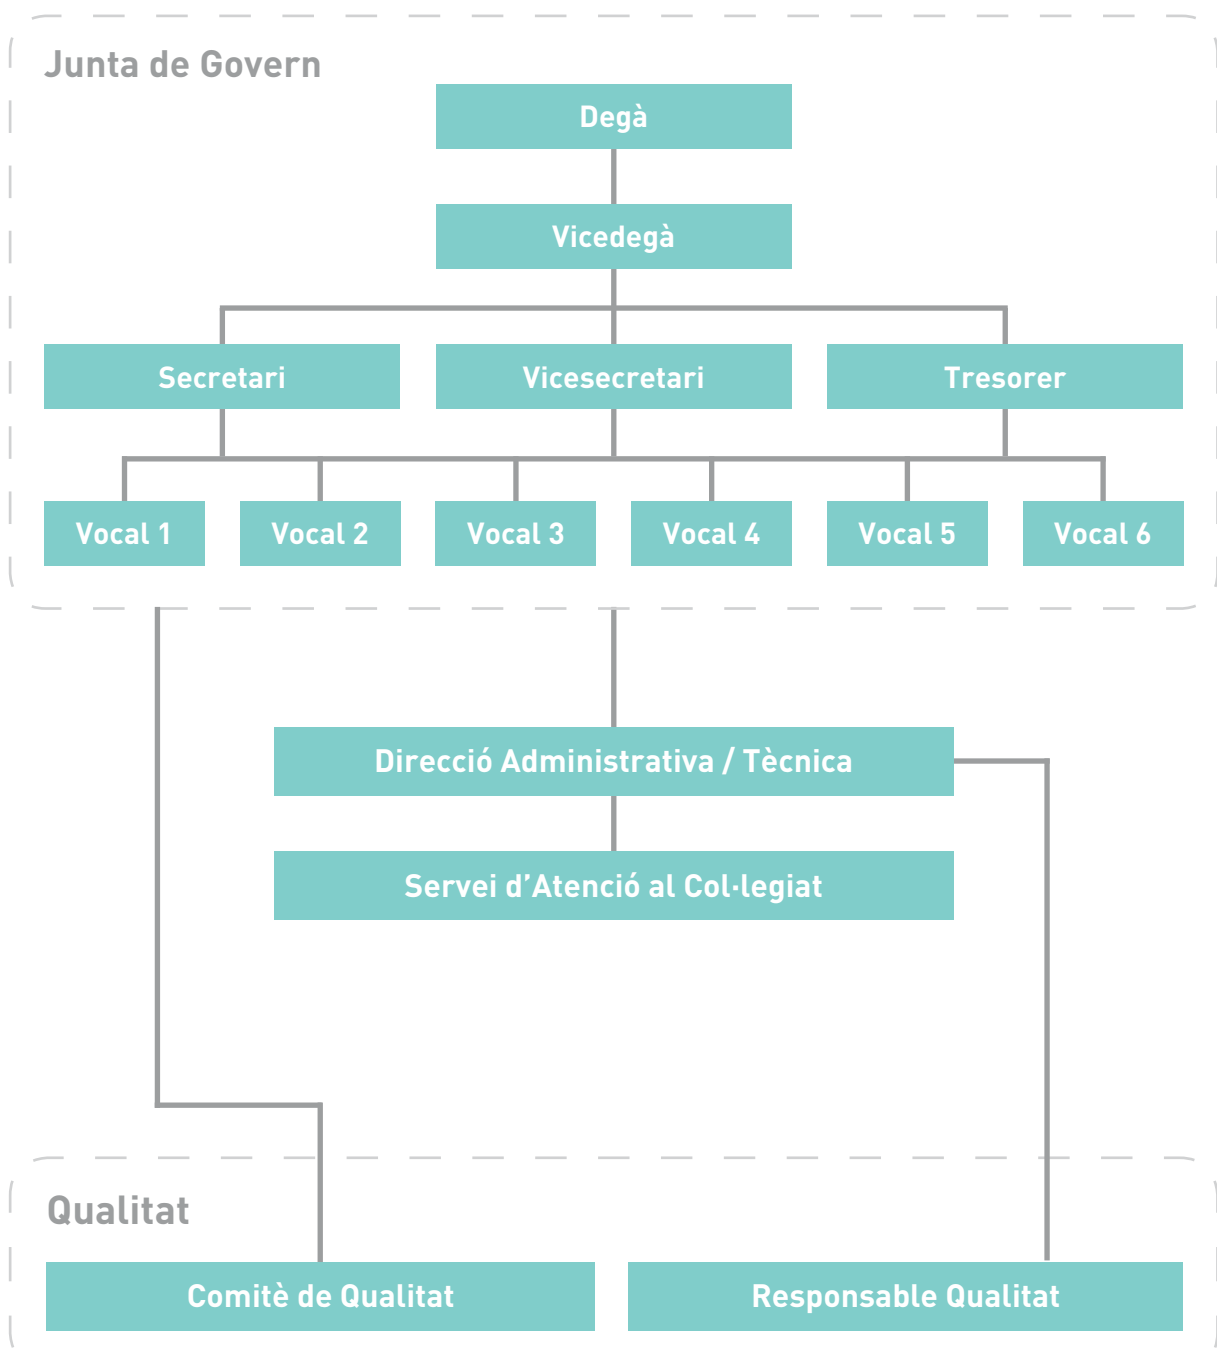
Junta de Govern

Degà

Vicedegà

Secretari

Vicesecretari

Tresorer

Vocal 1

Vocal 2

Vocal 3

Vocal 4

Vocal 5

Vocal 6

Direcció Administrativa / Tècnica

Servei d'Atenció al Col·legiat

Qualitat

Comitè de Qualitat

Responsable Qualitat